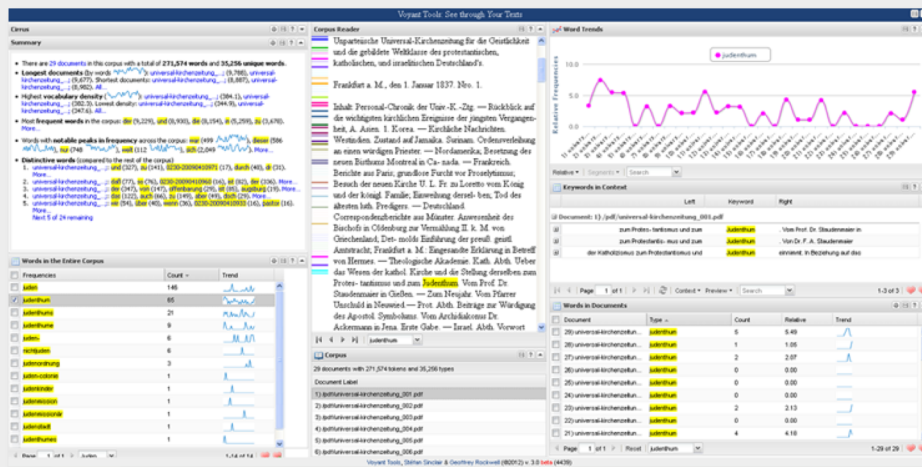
Voyant Tools: See through Your Texts

Cirrus

Summary

There are 29 documents in this corpus with a total of 271,574 words and 35,256 unique words.

Longest documents (by words universal-kirchenzeitung_... (9,788), universal-kirchenzeitung_... (9,677). Shortest documents: universal-kirchenzeitung_... (8,887), universal-kirchenzeitung_... (8,982). All...

Highest vocabulary density (universal-kirchenzeitung_... (384.1), universal-kirchenzeitung_... (382.3). Lowest density: universal-kirchenzeitung_... (344.9), universal-kirchenzeitung_... (347.6). All...

Most frequent words in the corpus: der (9,229), und (8,009), die (6,154), in (5,259), zu (3,670). More...

Words with notable peaks in frequency across the corpus: war (499 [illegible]), dieser (586 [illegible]), nur (748 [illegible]), weit (312 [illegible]), sich (2,049 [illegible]). More...

Distinctive words (compared to the rest of the corpus)
1. universal-kirchenzeitung_...: und (307), zu (141), 0230-20090410971 (17), durch (40), dr (31). More...
2. universal-kirchenzeitung_...: daß (77), in (76), 0230-20090410960 (16), ist (92), der (106). More...
3. universal-kirchenzeitung_...: der (347), von (147), offenbarung (29), ef (85), augsburg (19). More...
4. universal-kirchenzeitung_...: das (122), auch (66), zu (145), aber (49), doch (29). More...
5. universal-kirchenzeitung_...: nit (54), aber (40), wenn (36), 0230-20090410932 (16), pastor (16). More...
Next 5 of 24 remaining

Words in the Entire Corpus

| | Frequencies | Count | Trend |
|---|---|---|---|
| | juden | 146 | |
| ✓ | judenthum | 65 | |
| | judenthums | 21 | |
| | judenthume | 9 | |
| | juden- | 6 | |
| | nichtjuden | 6 | |
| | judenordnung | 3 | |
| | juden-colonie | 1 | |
| | judenkinder | 1 | |
| | judenmission | 1 | |
| | judenmissionäre | 1 | |
| | judenstadt | 1 | |
| | judenthumes | 1 | |

Page 1 of 1 | Juden | 1-14 of 14

Corpus Reader

Unparteiische Universal-Kirchenzeitung für die Geistlichkeit und die gebildete Weltklasse des protestantischen, katholischen, und israelitischen Deutschland's.

Frankfurt a. M., den 1. Januar 1837. Nro. 1.

Inhalt: Personal-Chronik der Univ.-K.-Ztg. — Rückblick auf die wichtigsten kirchlichen Ereignisse der jüngsten Vergangenheit. A. Asien. 1. Korea. — Kirchliche Nachrichten. Westindien. Zustand auf Jamaika. Surinam. Ordensverleihung an einen würdigen Priester. — Nordamerika. Besetzung des neuen Bisthums Montreal in Ca- nada. — Frankreich. Berichte aus Paris, grundlose Furcht vor Proselytismus; Besuch der neuen Kirche U. L. Fr. zu Loretto vom König und der königl. Familie, Einweihung derselben, Tod des ältesten kath. Predigers. — Deutschland. Correspondenzberichte aus Münster. Anwesenheit des Bischofs in Oldenburg zur Vermählung II. k. M. von Griechenland, Det- molde Einführung der preuß. geistl. Amtstracht, Frankfurt a. M.: Eingesandte Erklärung in Betreff von Hermes. — Theologische Akademie. Kath. Abth. Ueber das Wesen der kathol. Kirche und die Stellung derselben zum Protes- tantismus und zum Judenthum. Vom Prof. Dr. Staudenmaier in Gießen. — Zum Neujahr. Vom Pfarrer Umschild in Neuwied. — Prot. Abth. Beiträge zur Würdigung des Apostol. Symbolums. Vom Archidiakonus Dr. Ackermann in Jena. Erste Gabe. — Israel. Abth. Vorwort

judenthum

Corpus

29 documents with 271,574 tokens and 35,256 types

Document Label
1) /pdf/universal-kirchenzeitung_001.pdf
2) /pdf/universal-kirchenzeitung_002.pdf
3) /pdf/universal-kirchenzeitung_003.pdf
4) /pdf/universal-kirchenzeitung_004.pdf
5) /pdf/universal-kirchenzeitung_005.pdf
6) /pdf/universal-kirchenzeitung_006.pdf

Word Trends

judenthum

Relative Frequencies

Relative | Segments | Search

Keywords in Context

| | Left | Keyword | Right |
|---|---|---|---|
| Document: 1) /pdf/universal-kirchenzeitung_001.pdf | | | |
| | zum Protes- tantismus und zum | Judenthum | . Vom Prof. Dr. Staudenmaier in |
| | zum Protestantis- mus und zum | Judenthum | . Vom Dr. F. A. Staudenmaier |
| | der Katholizismus zum Protestantismus und | Judenthum | einnimmt. In Beziehung auf das |

Page 1 of 1 | Context | Preview | Search | 1-3 of 3

Words in Documents

| | Document | Type | Count | Relative | Trend |
|---|---|---|---|---|---|
| | 29) universal-kirchenzeitu... | judenthum | 5 | 5.48 | |
| | 28) universal-kirchenzeitu... | judenthum | 1 | 1.05 | |
| | 27) universal-kirchenzeitu... | judenthum | 2 | 2.07 | |
| | 26) universal-kirchenzeitu... | judenthum | 0 | 0.00 | |
| | 25) universal-kirchenzeitu... | judenthum | 0 | 0.00 | |
| | 24) universal-kirchenzeitu... | judenthum | 2 | 2.13 | |
| | 23) universal-kirchenzeitu... | judenthum | 0 | 0.00 | |
| | 22) universal-kirchenzeitu... | judenthum | 0 | 0.00 | |
| | 21) universal-kirchenzeitu... | judenthum | 4 | 4.16 | |

Page 1 of 1 | Reset | judenthum | 1-29 of 29

Voyant Tools, Stéfan Sinclair & Geoffrey Rockwell (©2012) v. 3.0 beta (4439)